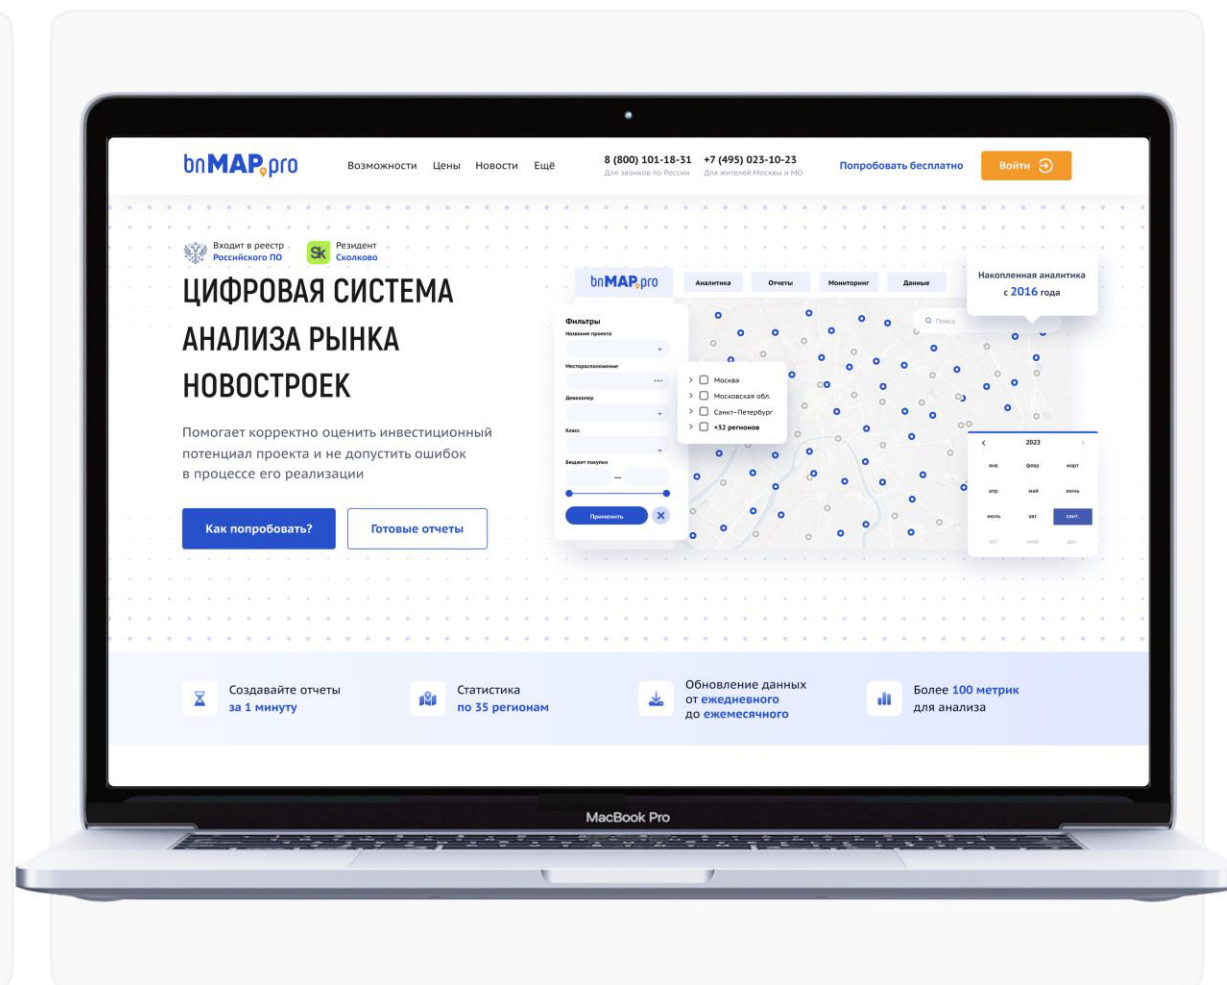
bnMAP.pro Возможности Цены Новости Ещё 8 (800) 101-18-31 Для звонков по России +7 (495) 023-10-23 Для жителей Москвы и МО Попробовать бесплатно Войти

Входит в реестр Российского ПО
Sk Резидент Сколково

ЦИФРОВАЯ СИСТЕМА АНАЛИЗА РЫНКА НОВОСТРОЕК

Помогает корректно оценить инвестиционный потенциал проекта и не допустить ошибок в процессе его реализации

Как попробовать? Готовые отчеты

bnMAP.pro Аналитика Отчеты Мониторинг Данные

Накопленная аналитика с 2016 года

Фильтры
Название проекта
Месторасположение
Девелопер
Класс
Бюджет покупки
Применить

Поиск

Москва
Московская обл.
Санкт-Петербург
+32 региона

2023
янв. февр. март
апр. май июнь
июль авг. сент.
окт. нояб. дек.

Создавайте отчеты за 1 минуту
Статистика по 35 регионам
Обновление данных от ежедневного до ежемесячного
Более 100 метрик для анализа

MacBook Pro